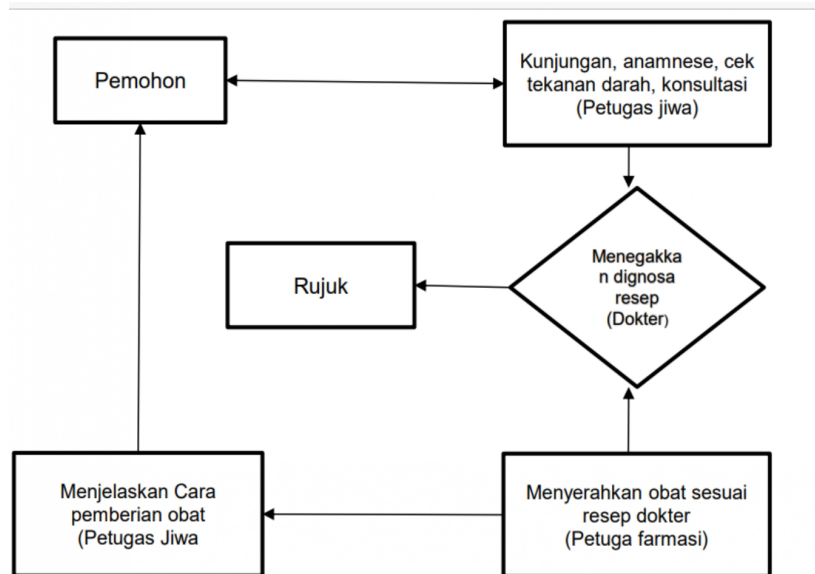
Pemohon

Kunjungan, anamnese, cek tekanan darah, konsultasi (Petugas jiwa)

Rujuk

Menegakka n dignosa resep (Dokter)

Menjelaskan Cara pemberian obat (Petugas Jiwa

Menyerahkan obat sesuai resep dokter (Petuga farmasi)